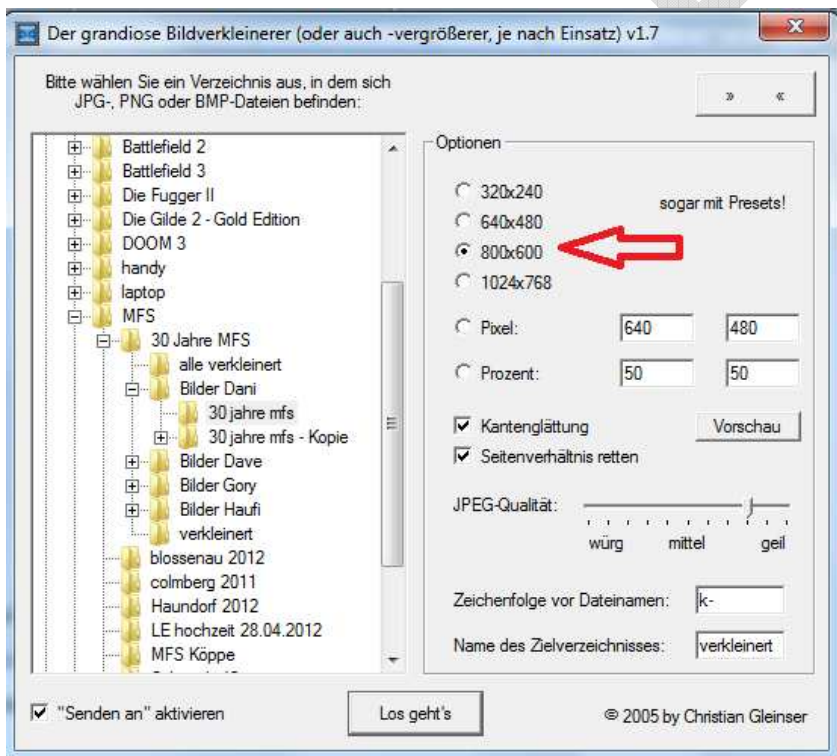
Der grandiose Bildverkleinerer (oder auch -vergrößerer, je nach Einsatz) v1.7

Bitte wählen Sie ein Verzeichnis aus, in dem sich JPG-, PNG oder BMP-Dateien befinden:

» «

Battlefield 2
Battlefield 3
Die Fugger II
Die Gilde 2 - Gold Edition
DOOM 3
handy
laptop
MFS
30 Jahre MFS
alle verkleinert
Bilder Dani
30 jahre mfs
30 jahre mfs - Kopie
Bilder Dave
Bilder Gory
Bilder Haufi
verkleinert
blossenau 2012
colmberg 2011
Haundorf 2012
LE hochzeit 28.04.2012
MFS Köppe

Optionen

320x240
640x480
800x600
1024x768

sogar mit Presets!

Pixel: 640 480
Prozent: 50 50

Kantenglättung
Vorschau
Seitenverhältnis retten

JPEG-Qualität:
würg mittel geil

Zeichenfolge vor Dateinamen: k-
Name des Zielverzeichnisses: verkleinert

"Senden an" aktivieren

Los geht's

© 2005 by Christian Gleinser